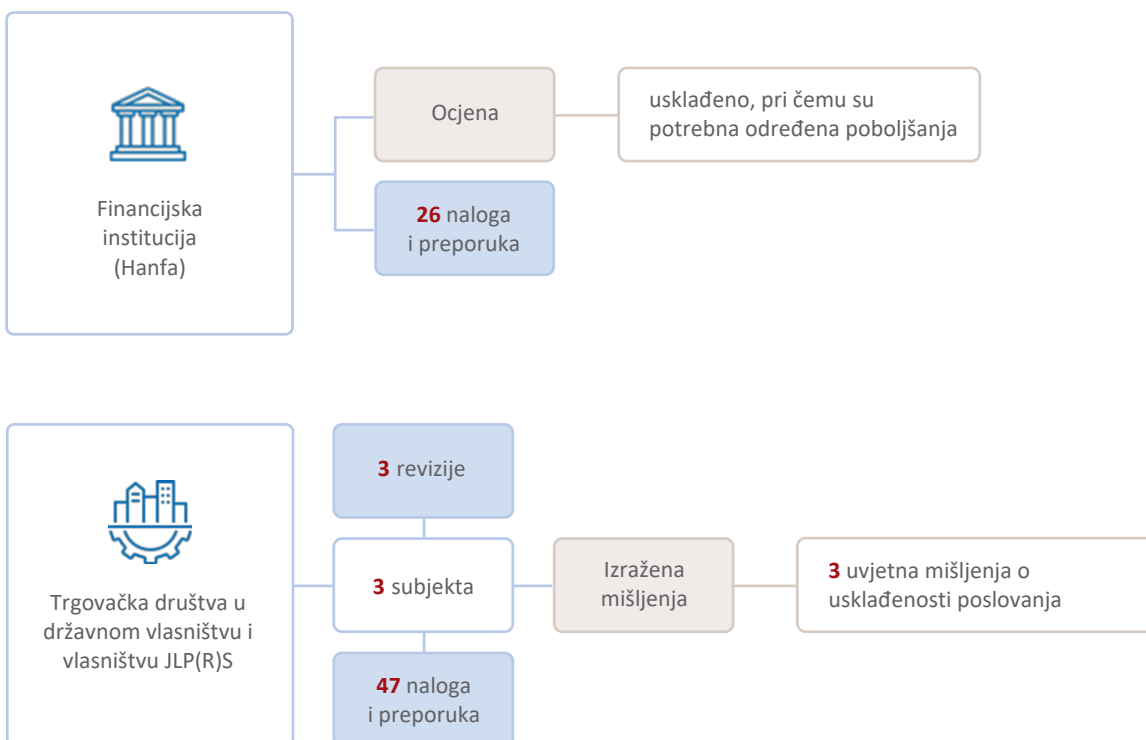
Financijska institucija (Hanfa)

Ocjena

usklađeno, pri čemu su potrebna određena poboljšanja

26 naloga i preporuka

Trgovačka društva u državnom vlasništvu i vlasništvu JLP(R)S

3 revizije

3 subjekta

Izražena mišljenja

3 uvjetna mišljenja o usklađenosti poslovanja

47 naloga i preporuka